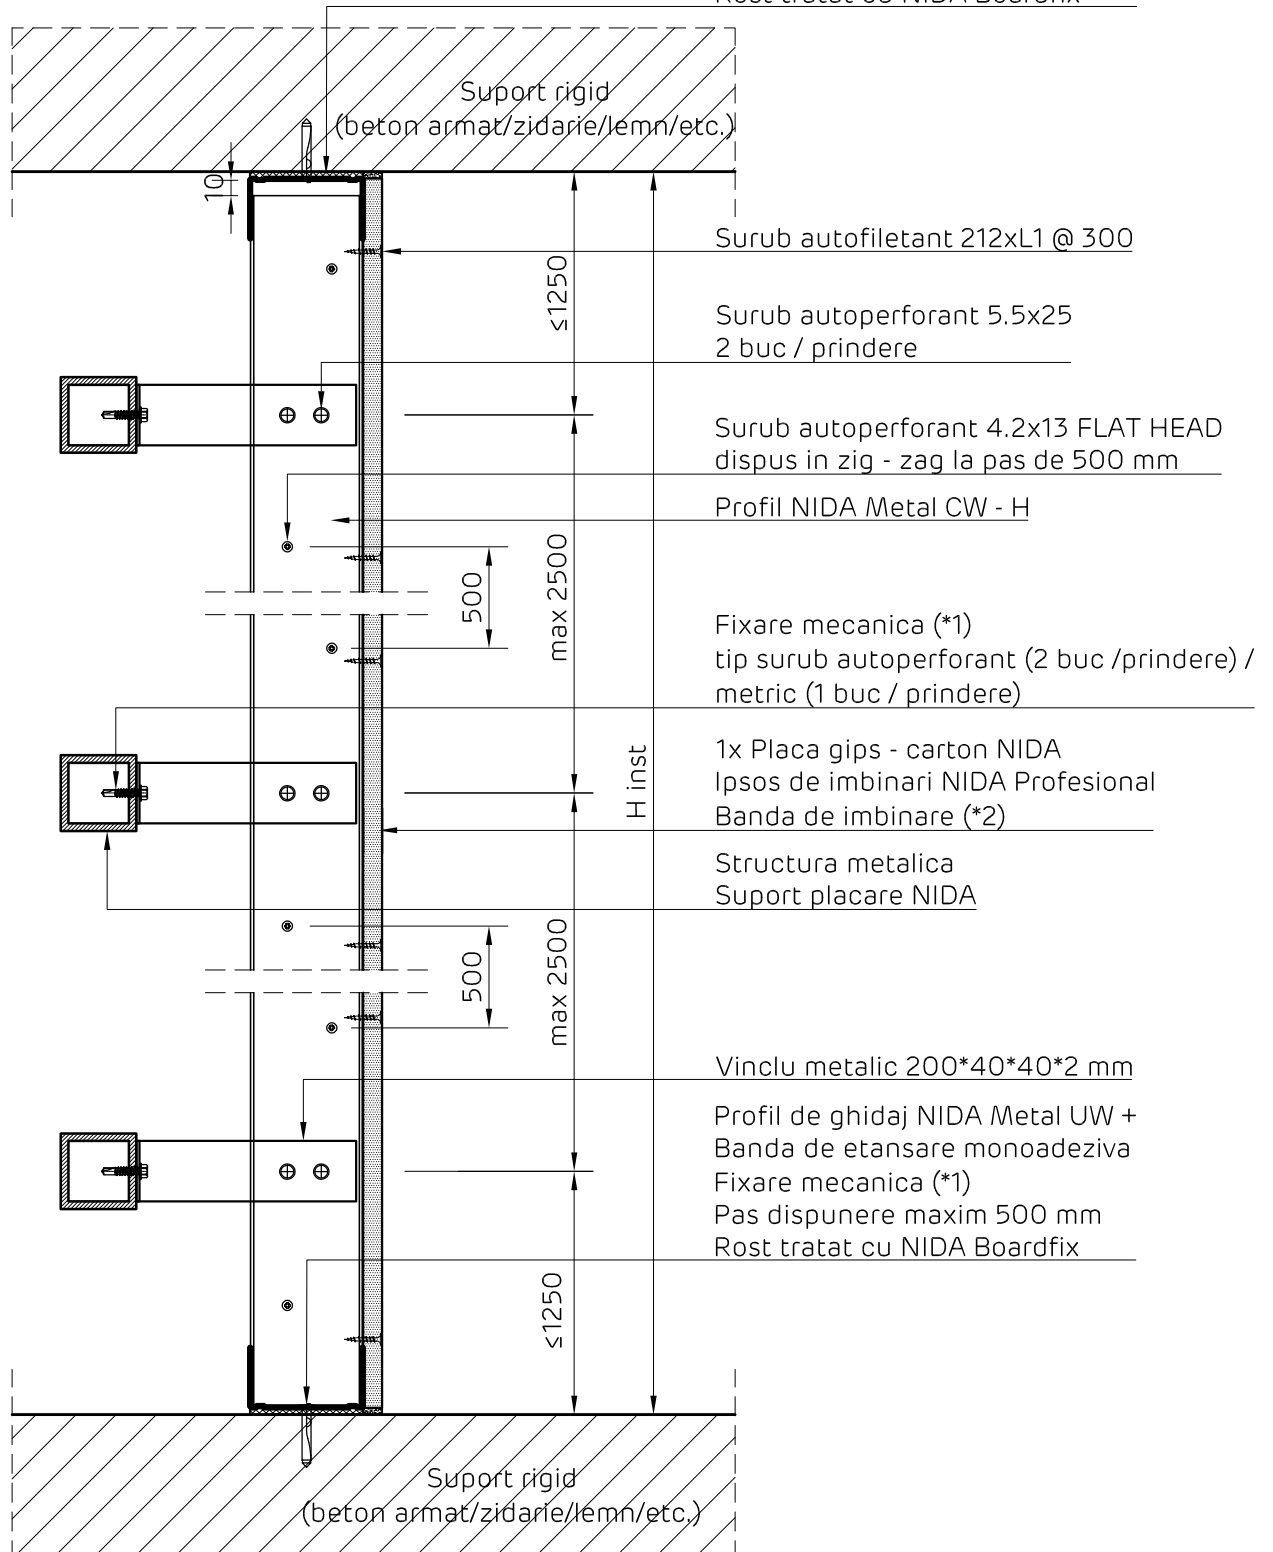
Rost tratat cu NIDA Boardfix

Suport rigid
(beton armat/zidarie/lemn/etc.)

10

Surub autofiletant 212xL1 @ 300

≤1250

Surub autoperforant 5.5x25
2 buc / prindere

Surub autoperforant 4.2x13 FLAT HEAD
dispus in zig - zag la pas de 500 mm

Profil NIDA Metal CW - H

500

max 2500

Fixare mecanica (*1)
tip surub autoperforant (2 buc /prindere) /
metric (1 buc / prindere)

H inst

1x Placa gips - carton NIDA
Ipsos de imbinari NIDA Profesional
Banda de imbinare (*2)

Structura metalica
Suport placare NIDA

500

max 2500

Vinclu metalic 200*40*40*2 mm

Profil de ghidaj NIDA Metal UW +
Banda de etansare monoadeziva
Fixare mecanica (*1)
Pas dispunere maxim 500 mm
Rost tratat cu NIDA Boardfix

≤1250

Suport rigid
(beton armat/zidarie/lemn/etc.)